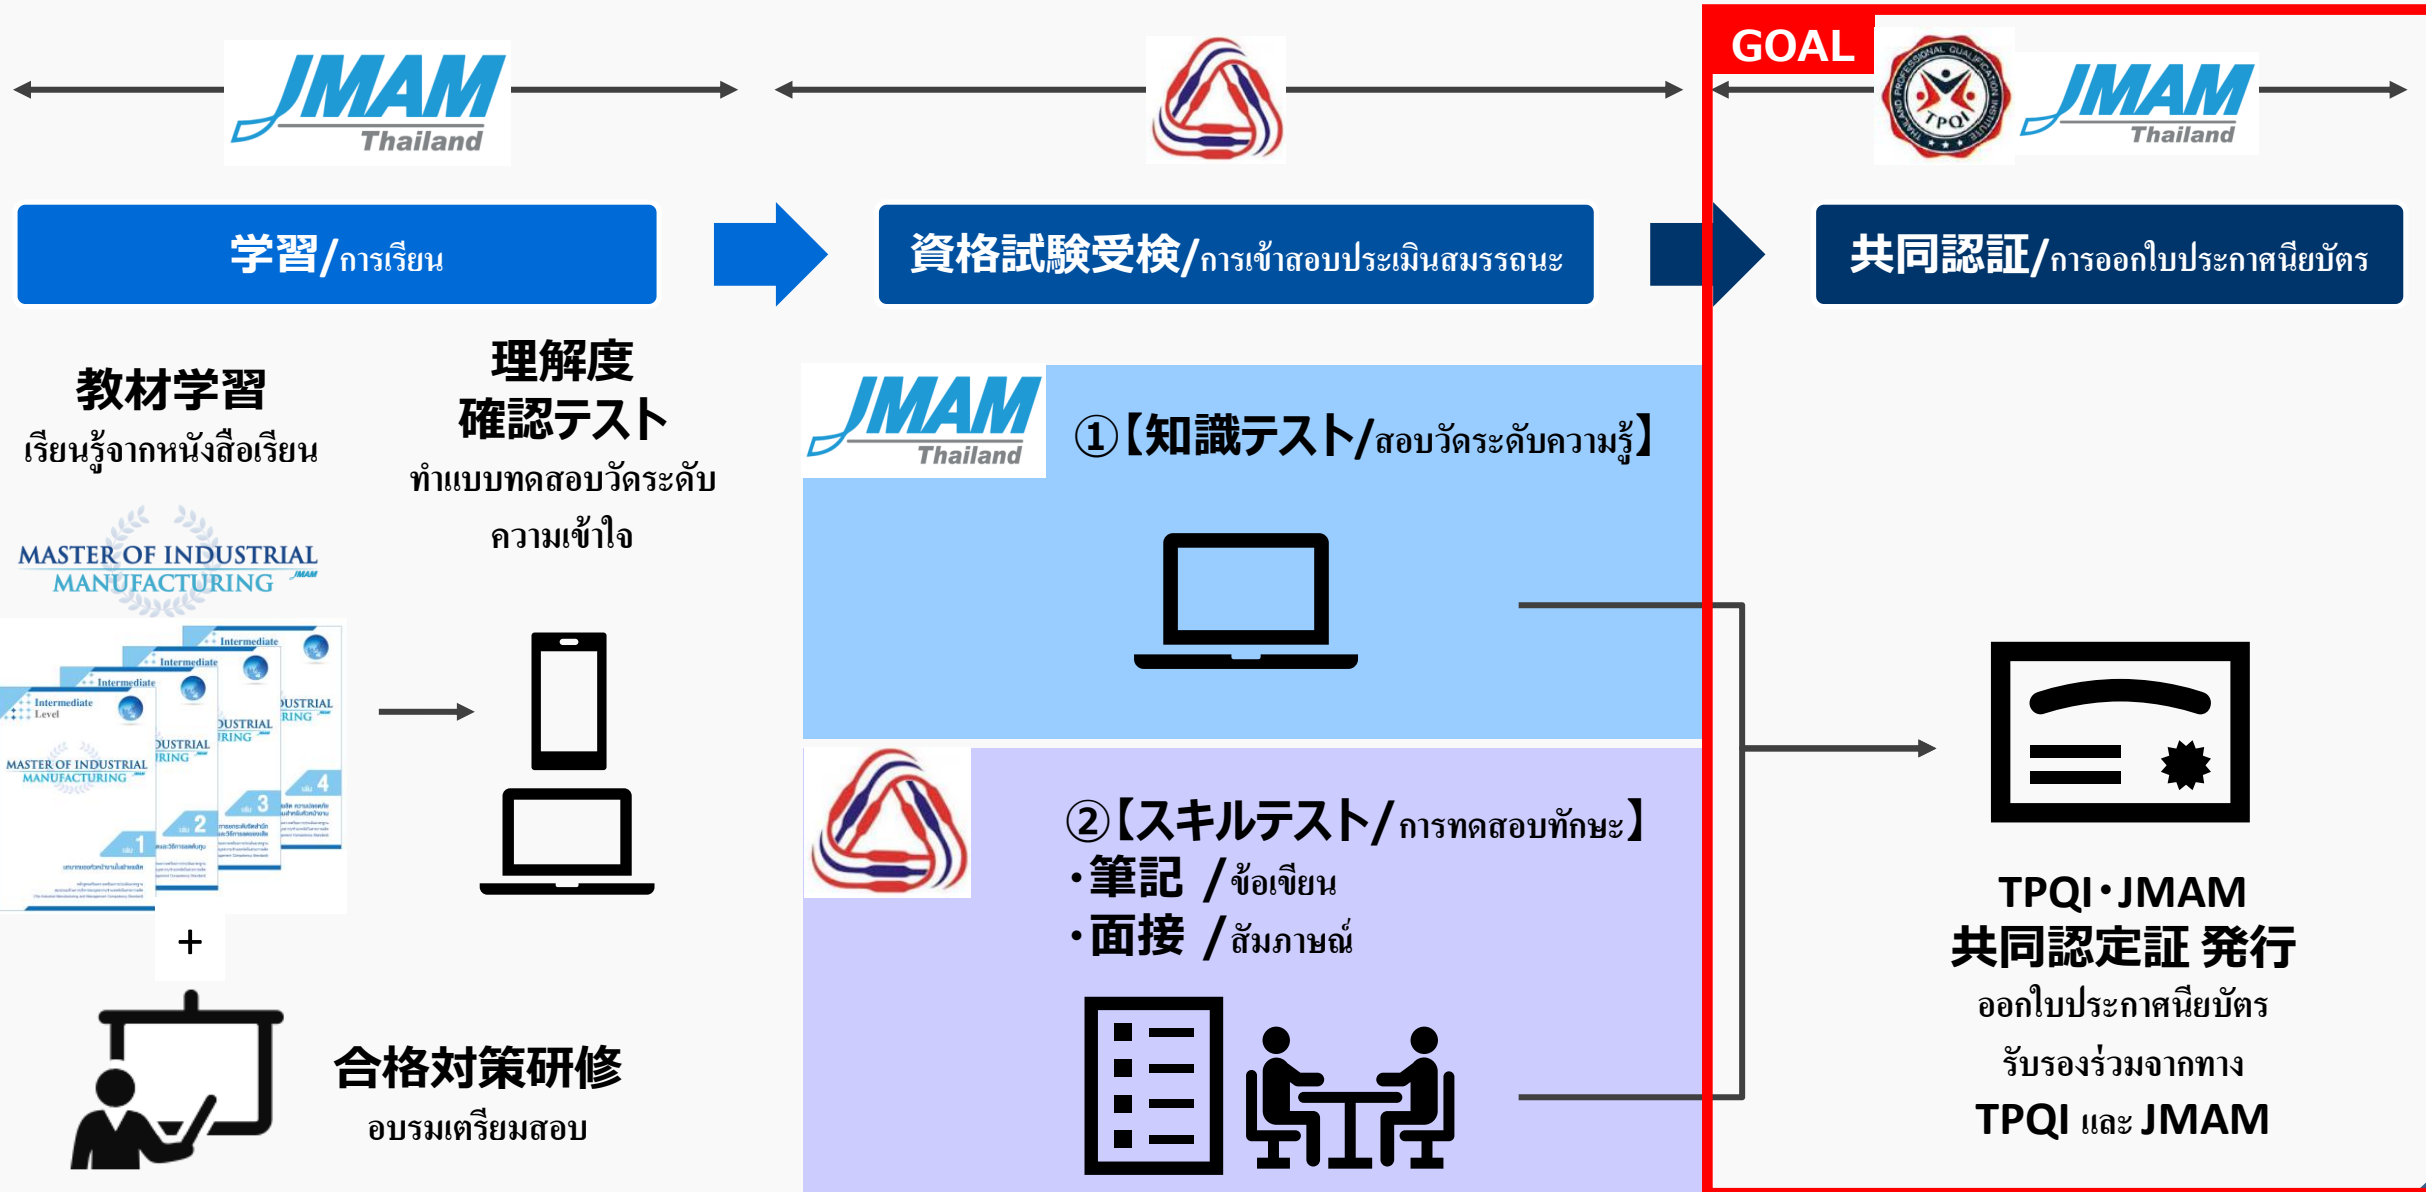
JMAM Thailand

GOAL

JMAM Thailand

学習/การเรียน

資格試験受検/การเข้าสอบประเมินสมรรถนะ

共同認証/การออกใบประกาศนียบัตร

教材学習
เรียนรู้จากหนังสือเรียน

理解度確認テスト
ทำแบบทดสอบวัดระดับความเข้าใจ

MASTER OF INDUSTRIAL MANUFACTURING JMAM

Intermediate Level
MASTER OF INDUSTRIAL MANUFACTURING
1 2 3 4

+

合格対策研修
อบรมเตรียมสอบ

JMAM Thailand

①【知識テスト/สอบวัดระดับความรู้】

②【スキルテスト/การทดสอบทักษะ】
・筆記 /ข้อเขียน
・面接 /สัมภาษณ์

TPQI

TPQI・JMAM
共同認定証 発行
ออกใบประกาศนียบัตร
รับรองร่วมจากทาง
TPQI และ JMAM